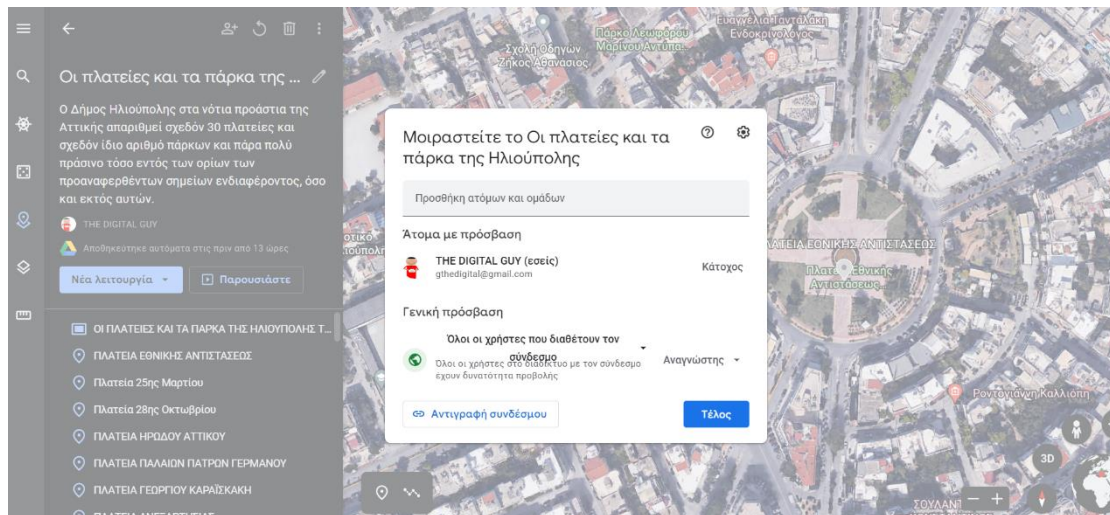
Οι πλατείες και τα πάρκα της ...

Ο Δήμος Ηλιούπολης στα νότια προάστια της Αττικής απαριθμεί σχεδόν 30 πλατείες και σχεδόν ίδιο αριθμό πάρκων και πάρα πολύ πράσινο τόσο εντός των ορίων των προαναφερθέντων σημείων ενδιαφέροντος, όσο και εκτός αυτών.

THE DIGITAL GUY

Αποθηκεύτηκε αυτόματα στις πριν από 13 ώρες

Νέα λειτουργία

Παρουσιάστε

ΟΙ ΠΛΑΤΕΙΕΣ ΚΑΙ ΤΑ ΠΑΡΚΑ ΤΗΣ ΗΛΙΟΥΠΟΛΗΣ Τ...

ΠΛΑΤΕΙΑ ΕΘΝΙΚΗΣ ΑΝΤΙΣΤΑΣΕΩΣ

Πλατεία 25ης Μαρτίου

Πλατεία 28ης Οκτωβρίου

ΠΛΑΤΕΙΑ ΗΡΩΔΟΥ ΑΤΤΙΚΟΥ

ΠΛΑΤΕΙΑ ΠΑΛΑΙΩΝ ΠΑΤΡΩΝ ΓΕΡΜΑΝΟΥ

ΠΛΑΤΕΙΑ ΓΕΩΡΓΙΟΥ ΚΑΡΑΪΣΚΑΚΗ

Σχολή Οδηγών Ζήκος Αθανάσιος

Πάρκο Λεωφόρου Μαρίνου Αντύπα

Ευαγγελία Γαντάκη Ενδοκρινολόγος

Μοιραστείτε το Οι πλατείες και τα πάρκα της Ηλιούπολης

Προσθήκη ατόμων και ομάδων

Άτομα με πρόσβαση

THE DIGITAL GUY (εσείς)
gthedigital@gmail.com

Κάτοχος

Γενική πρόσβαση

Όλοι οι χρήστες που διαθέτουν τον σύνδεσμο

Όλοι οι χρήστες στο διαδίκτυο με τον σύνδεσμο έχουν δυνατότητα προβολής

Αναγνώστης

Αντιγραφή συνδέσμου

Τέλος

ΠΛΑΤΕΙΑ ΕΘΝΙΚΗΣ ΑΝΤΙΣΤΑΣΕΩΣ

Πλατεία Εθνικής Αντιστάσεως

Ροντογιάννη Καλλιόπη

3D

ΣΟΥΛΑΝΤ